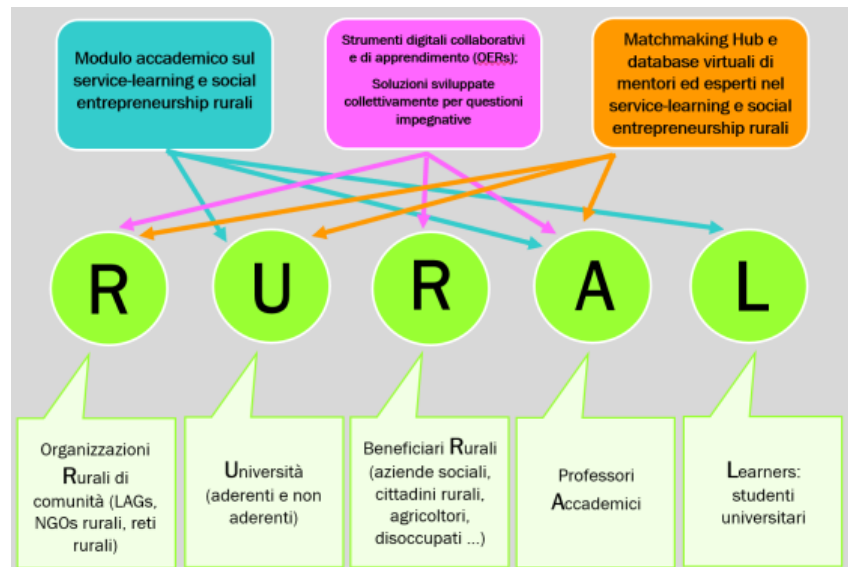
Modulo accademico sul service-learning e social entrepreneurship rurali

Strumenti digitali collaborativi e di apprendimento (OERs);

Soluzioni sviluppate collettivamente per questioni impegnative

Matchmaking Hub e database virtuali di mentori ed esperti nel service-learning e social entrepreneurship rurali

R

U

R

A

L

Organizzazioni Rurali di comunità (LAGs, NGOs rurali, reti rurali)

Università (aderenti e non aderenti)

Beneficiari Rurali (aziende sociali, cittadini rurali, agricoltori, disoccupati ...)

Professori Accademici

Learners: studenti universitari